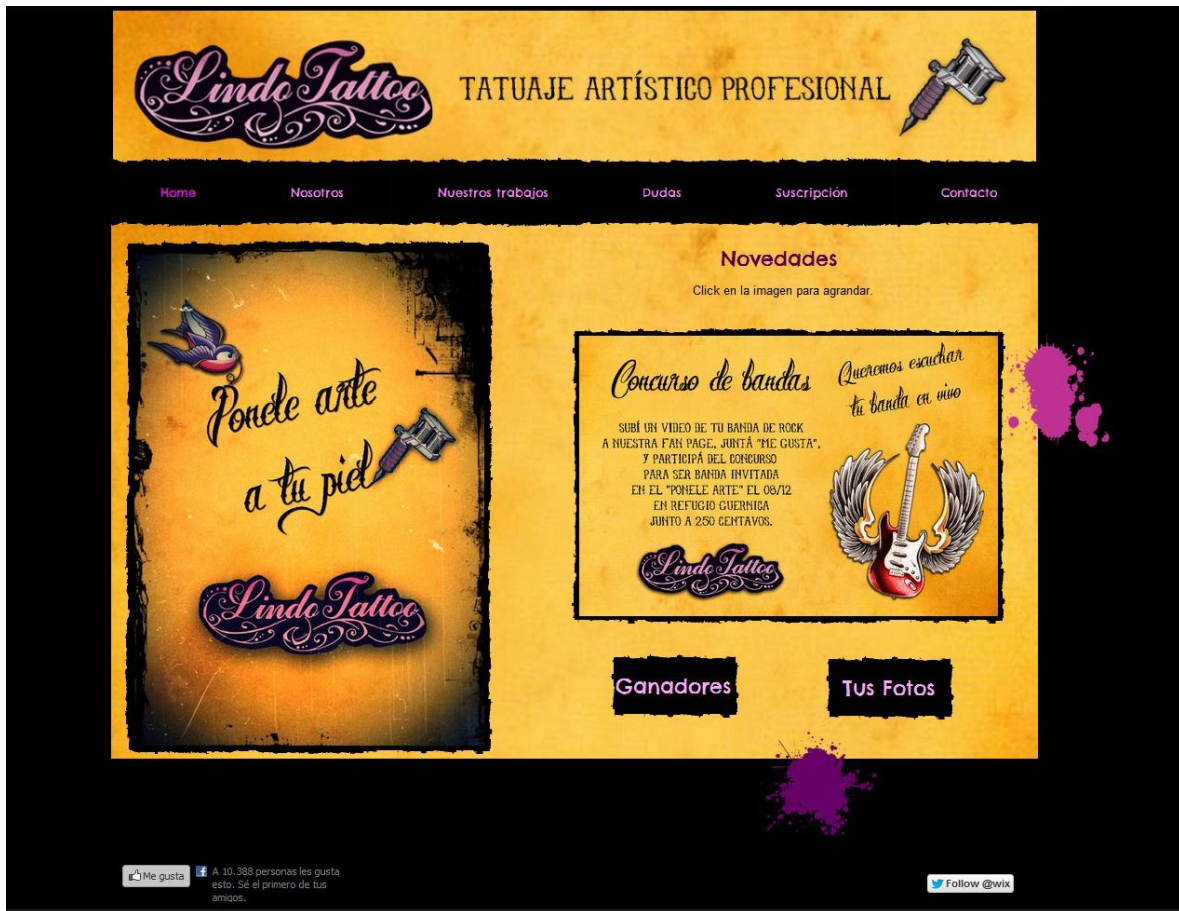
Lindo Tattoo

TATUAJE ARTÍSTICO PROFESIONAL

Home

Nosotros

Nuestros trabajos

Dudas

Suscripción

Contacto

Ponele arte a tu piel

Lindo Tattoo

Novedades

Click en la imagen para agrandar.

Concurso de bandas

Queremos escuchar tu banda en vivo

SUBÍ UN VIDEO DE TU BANDA DE ROCK A NUESTRA FAN PAGE, JUNTÁ "ME GUSTA", Y PARTICIPÁ DEL CONCURSO PARA SER BANDA INVITADA EN EL "PONELE ARTE" EL 08/12 EN REFUGIO GUERNICA JUNTO A 250 CENTAVOS.

Lindo Tattoo

Ganadores

Tus Fotos

Me gusta

A 10.388 personas les gusta esto. Sé el primero de tus amigos.

Follow @wix